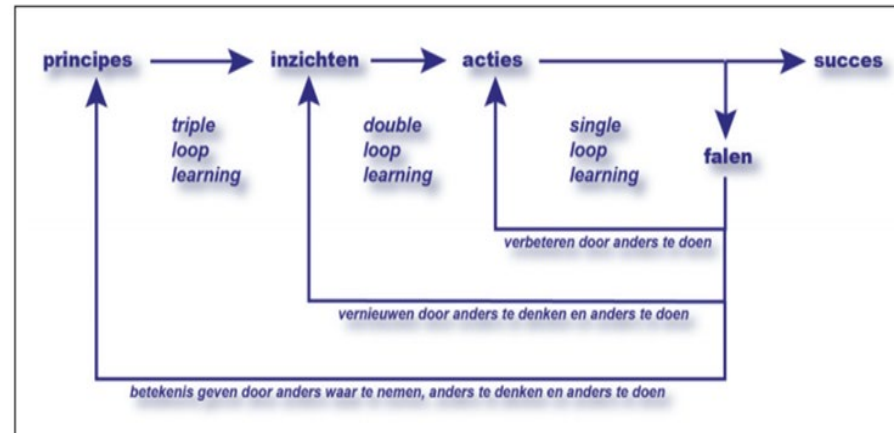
principes

inzichten

acties

succes

triple loop learning

double loop learning

single loop learning

falen

verbeteren door anders te doen

vernieuwen door anders te denken en anders te doen

betekenis geven door anders waar te nemen, anders te denken en anders te doen